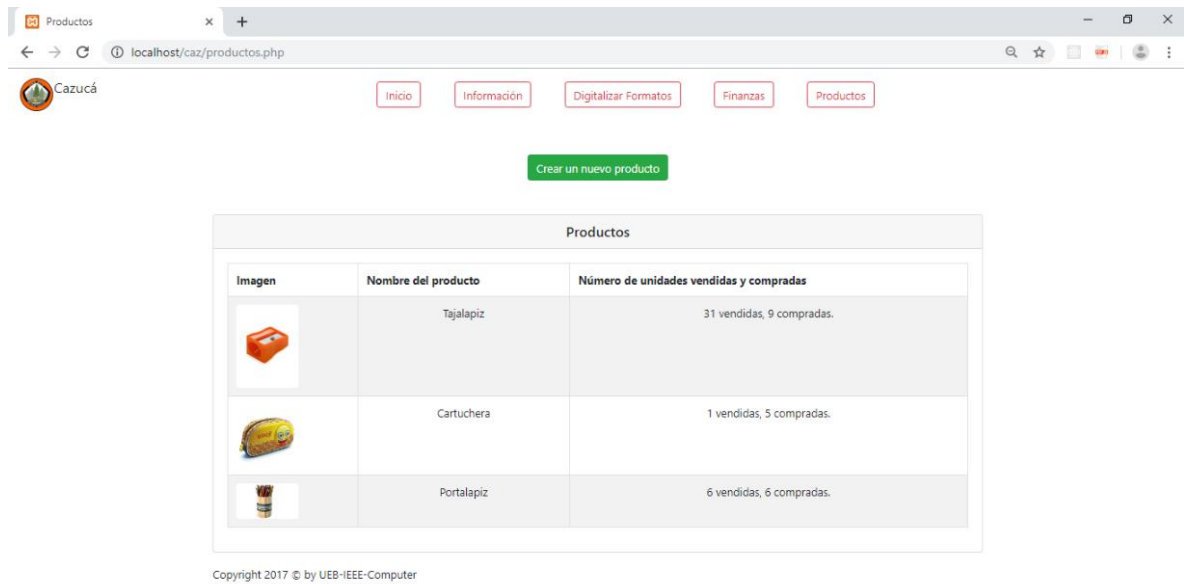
Productos ×

localhost/caz/productos.php

Cazucá

Inicio Información Digitalizar Formatos Finanzas Productos

Crear un nuevo producto

Productos

| Imagen | Nombre del producto | Número de unidades vendidas y compradas |
|---|---|---|
| | Tajalapiz | 31 vendidas, 9 compradas. |
| | Cartuchera | 1 vendidas, 5 compradas. |
| | Portalapiz | 6 vendidas, 6 compradas. |

Copyright 2017 © by UEB-IEEE-Computer